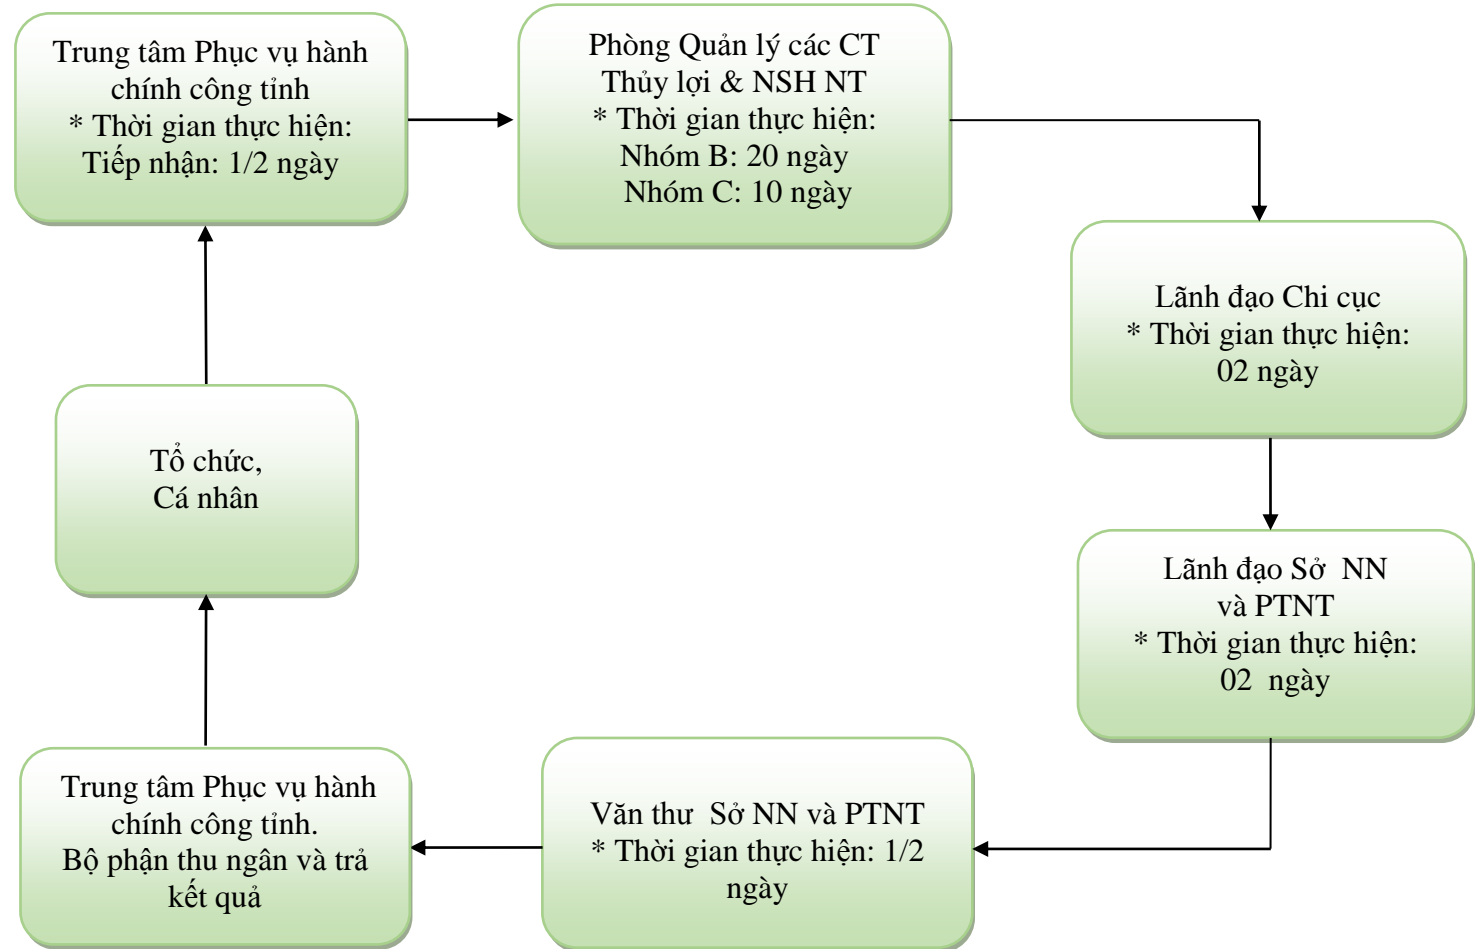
Trung tâm Phục vụ hành chính công tỉnh
* Thời gian thực hiện:
Tiếp nhận: 1/2 ngày

Phòng Quản lý các CT Thủy lợi & NSH NT
* Thời gian thực hiện:
Nhóm B: 20 ngày
Nhóm C: 10 ngày

Lãnh đạo Chi cục
* Thời gian thực hiện:
02 ngày

Lãnh đạo Sở NN và PTNT
* Thời gian thực hiện:
02 ngày

Văn thư Sở NN và PTNT
* Thời gian thực hiện: 1/2 ngày

Trung tâm Phục vụ hành chính công tỉnh.
Bộ phận thu ngân và trả kết quả

Tổ chức,
Cá nhân